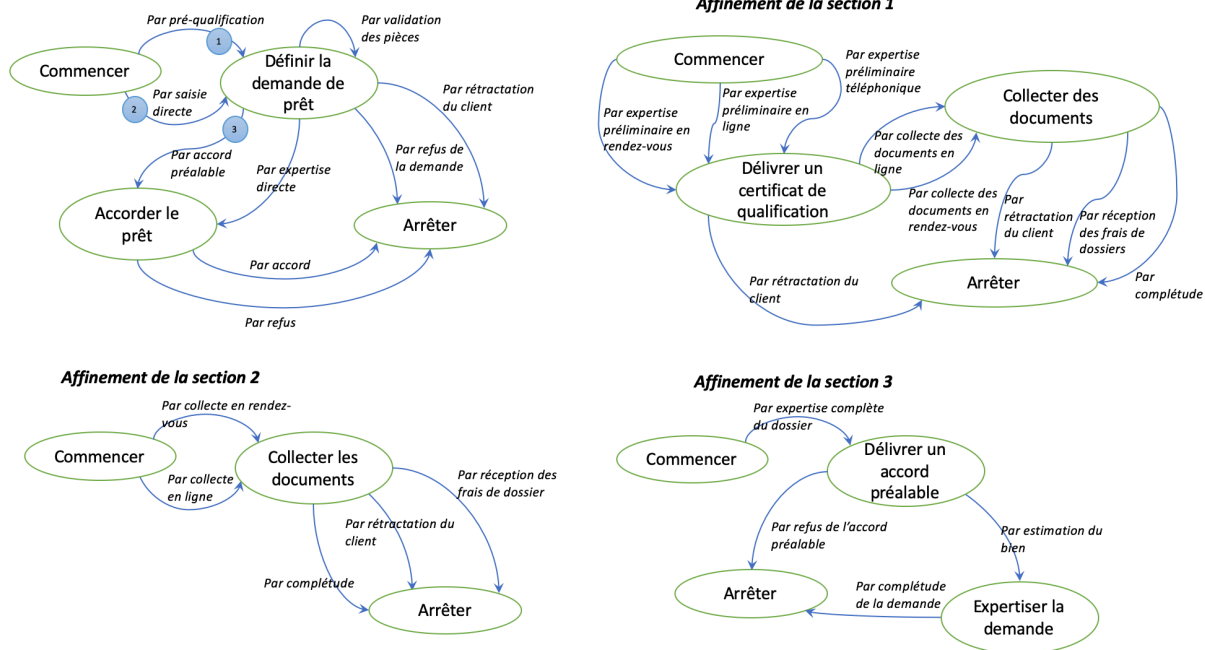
Par pré-qualification

1

Par validation des pièces

Commencer

Définir la demande de prêt

Par saisie directe

2

3

Par rétractation du client

Par accord préalable

Par refus de la demande

Par expertise directe

Accorder le prêt

Arrêter

Par accord

Par refus

Affinement de la section 1

Commencer

Par expertise préliminaire téléphonique

Par expertise préliminaire en rendez-vous

Par expertise préliminaire en ligne

Collecter des documents

Par collecte des documents en ligne

Délivrer un certificat de qualification

Par collecte des documents en rendez-vous

Par rétractation du client

Par réception des frais de dossiers

Par rétractation du client

Arrêter

Par complétude

Affinement de la section 2

Par collecte en rendez-vous

Commencer

Par collecte en ligne

Collecter les documents

Par réception des frais de dossier

Par rétractation du client

Par complétude

Arrêter

Affinement de la section 3

Par expertise complète du dossier

Commencer

Délivrer un accord préalable

Par refus de l'accord préalable

Par estimation du bien

Arrêter

Par complétude de la demande

Expertiser la demande